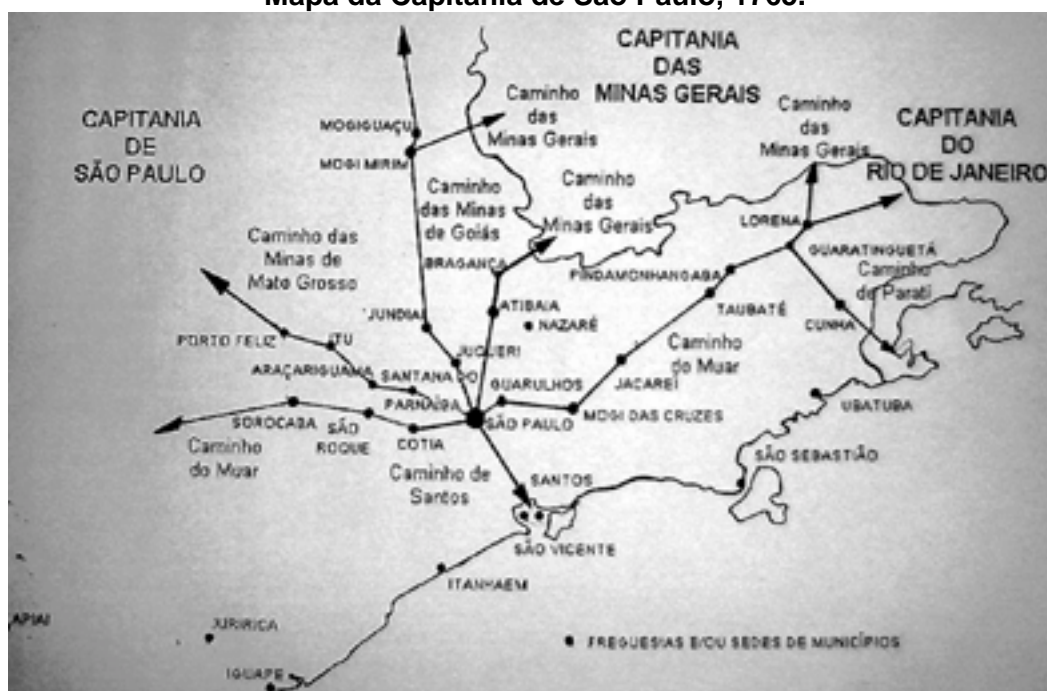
Mapa da Capitania de São Paulo, 1765.

CAPITANIA DAS MINAS GERAIS

CAPITANIA DE SÃO PAULO

CAPITANIA DO RIO DE JANEIRO

Caminho das Minas Gerais

Caminho das Minas Gerais

Caminho das Minas Gerais

Caminho das Minas de Goiás

Caminho das Minas de Mato Grosso

Caminho do Muar

Caminho do Muar

Caminho de Parati

Caminho de Santos

MOGIGUAÇU

MOGI MIRIM

BRAGANÇA

ATIBAIA

NAZARÉ

JUNDIAÍ

JUQUERI

ITU

PORTO FELIZ

ARAÇARIGUAMA

SANTANA DO PARNAÍBA

SOROCABA

SÃO ROQUE

COTIA

SÃO PAULO

GUARULHOS

MOGI DAS CRUZES

JACAREÍ

TAUBATÉ

PINDAMONHANGABA

LORENA

GUARATINGUETÁ

CUNHA

UBATUBA

SÃO SEBASTIÃO

SANTOS

SÃO VICENTE

ITANHAEM

JURIRICA

IGUAPE

APIAÍ

FREGUESIAS E/OU SEDES DE MUNICÍPIOS